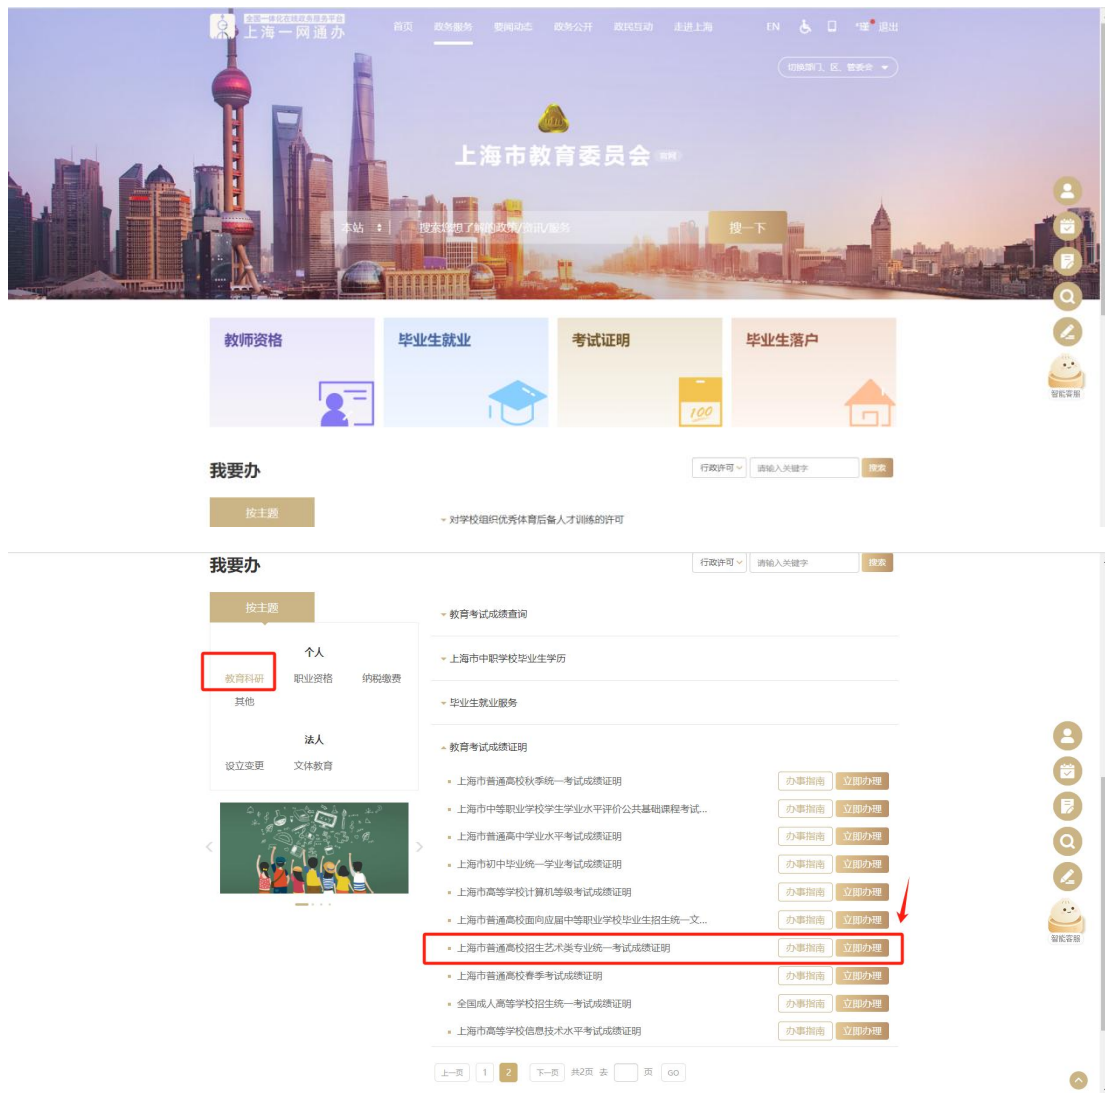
全国一体化在线政务服务平台
上海一网通办

首页 政务服务 要闻动态 政务公开 政民互动 走进上海 EN 退出

切换部门、区、管委会

上海市教育委员会

本站 搜索您想了解的政策/资讯/服务 搜一下

教师资格
毕业生就业
考试证明
毕业生落户

我要办

行政许可 请输入关键字 搜索

按主题

对学校组织优秀体育后备人才训练的许可

我要办

行政许可 请输入关键字 搜索

按主题

个人
教育科研 职业资格 纳税缴费
其他

法人
设立变更 文体教育

教育考试成绩查询
上海市中职学校毕业生学历
毕业生就业服务
教育考试成绩证明

上海市普通高校秋季统一考试成绩证明 办事指南 立即办理
上海市中等职业学校学生学业水平评价公共基础课程考试... 办事指南 立即办理
上海市普通高中学业水平考试成绩证明 办事指南 立即办理
上海市初中毕业统一学业考试成绩证明 办事指南 立即办理
上海市高等学校计算机等级考试成绩证明 办事指南 立即办理
上海市普通高校面向应届中等职业学校毕业生招生统一文... 办事指南 立即办理
上海市普通高校招生艺术类专业统一考试成绩证明 办事指南 立即办理
上海市普通高校春季考试成绩证明 办事指南 立即办理
全国成人高等学校招生统一考试成绩证明 办事指南 立即办理
上海市高等学校信息技术水平考试成绩证明 办事指南 立即办理

上一页 1 2 下一页 共2页 去 页 GO

智能客服